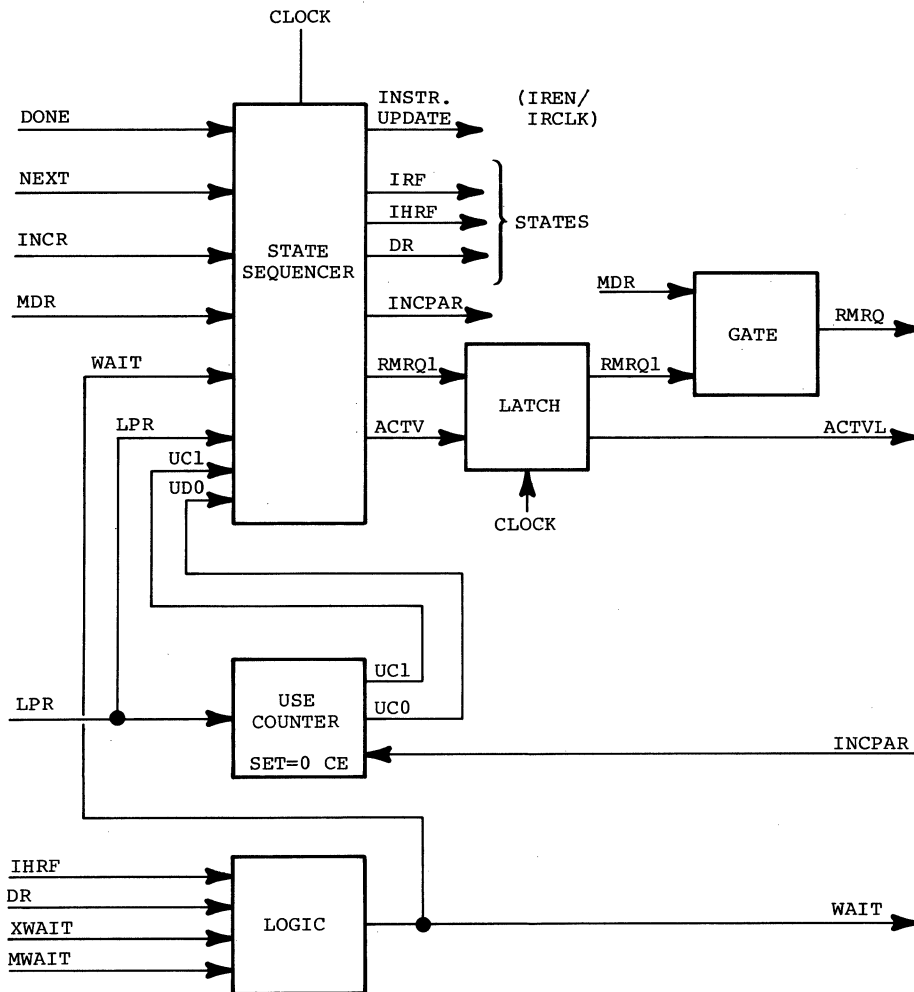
CLOCK

DONE
NEXT
INCR
MDR
WAIT
LPR
UC1
UD0

STATE SEQUENCER

INSTR. UPDATE
(IREN/ IRCLK)
IRF
IHRF
DR
STATES
INCPAR
RMRQ1
ACTV

LATCH
CLOCK

MDR
RMRQ1
GATE
RMRQ
ACTVL

LPR
USE COUNTER
SET=0 CE
UC1
UC0
INCPAR

IHRF
DR
XWAIT
MWAIT
LOGIC
WAIT